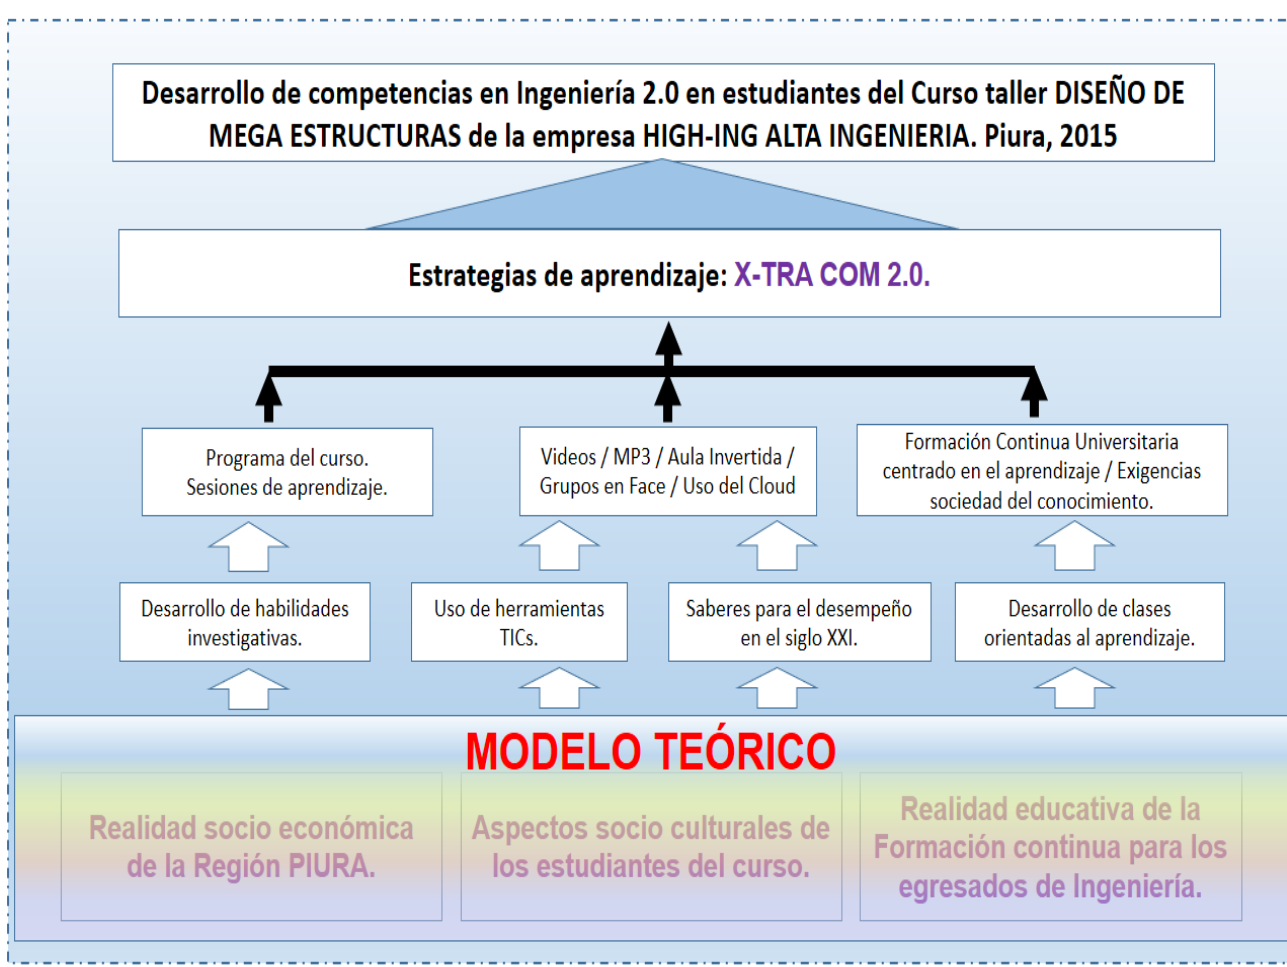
Desarrollo de competencias en Ingeniería 2.0 en estudiantes del Curso taller DISEÑO DE MEGA ESTRUCTURAS de la empresa HIGH-ING ALTA INGENIERIA. Piura, 2015

Estrategias de aprendizaje: X-TRA COM 2.0.

Programa del curso. Sesiones de aprendizaje.

Videos / MP3 / Aula Invertida / Grupos en Face / Uso del Cloud

Formación Continua Universitaria centrado en el aprendizaje / Exigencias sociedad del conocimiento.

Desarrollo de habilidades investigativas.

Uso de herramientas TICs.

Saberes para el desempeño en el siglo XXI.

Desarrollo de clases orientadas al aprendizaje.

MODELO TEÓRICO

Realidad socio económica de la Región PIURA.

Aspectos socio culturales de los estudiantes del curso.

Realidad educativa de la Formación continua para los egresados de Ingeniería.